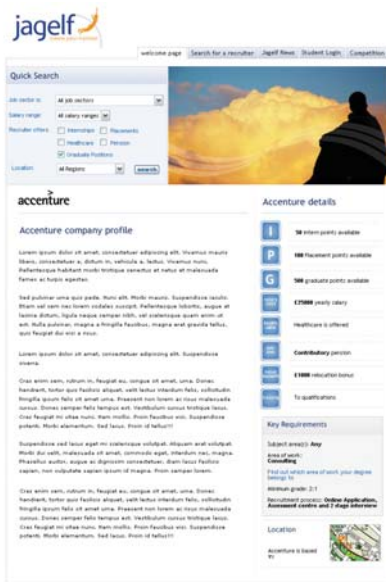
jagelf

welcome page | Search for a recruiter | Jagelf News | Student Login | Competition

Quick Search

Job sector is: All job sectors

Salary range: All salary ranges

Recruiter offers: Internships | Placements | Healthcare | Pension | Graduate Positions

Location: All Regions | search

accenture

Accenture company profile

Lorem ipsum dolor sit amet, consectetuer adipiscing elit. Vivamus mauris libero, consectetuer a, dictum in, vehicula a, tellus. Vivamus nunc. Pellentesque habitant morbi tristique senectus et netus et malesuada fames ac turpis egestas.

Sed pulvinar uma quis pede. Nunc elit. Morbi mauris. Suspendisse iaculis. Etiam vel sem non lorem sodales suscipit. Pellentesque lobortis, augue at lacinia dictum, ligula neque semper nibh, vel scelerisque quam enim ut est. Nulla pulvinar, magna a fringilla faucibus, magna erat gravida tellus, quis feugiat dui est a risus.

Lorem ipsum dolor sit amet, consectetuer adipiscing elit. Suspendisse viverra.

Cras enim sem, rutrum in, feugiat eu, congue sit amet, uma. Donec hendrerit, tortor quis facilisis aliquet, velit lectus interdum felis, sollicitudin fringilla ipsum felis sit amet uma. Praesent non lorem ac risus malesuada cursus. Donec semper felis tempus est. Vestibulum cursus tristique lacus. Cras feugiat mi vitae nunc. Nam mollis. Proin faucibus est. Suspendisse potenti. Morbi elementum. Sed lacus. Proin id tellus!!!

Suspendisse sed lacus eget mi scelerisque volutpat. Aliquam erat volutpat. Morbi dui velit, malesuada sit amet, commodo eget, interdum nec, magna. Phasellus auctor, augue ac tincidunt consectetuer, diam lacus facilisis sapien, non vulputate sapien ipsum id magna. Proin semper lorem.

Cras enim sem, rutrum in, feugiat eu, congue sit amet, uma. Donec hendrerit, tortor quis facilisis aliquet, velit lectus interdum felis, sollicitudin fringilla ipsum felis sit amet uma. Praesent non lorem ac risus malesuada cursus. Donec semper felis tempus est. Vestibulum cursus tristique lacus. Cras feugiat mi vitae nunc. Nam mollis. Proin faucibus est. Suspendisse potenti. Morbi elementum. Sed lacus. Proin id tellus!!!

Accenture details

I | 50 intern points available
P | 100 Placement points available
G | 500 graduate points available
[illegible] | £35000 yearly salary
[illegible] | Healthcare is offered
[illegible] | Contributory pension
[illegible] | £1000 relocation bonus
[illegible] | To qualifications

Key Requirements

Subject area(s): Any

Area of work: Consulting

Find out which area of work your degree belongs to

Minimum grade: 2:1

Recruitment process: Online Application, Assessment centre and 2-stage interview

Location

Accenture is based in: